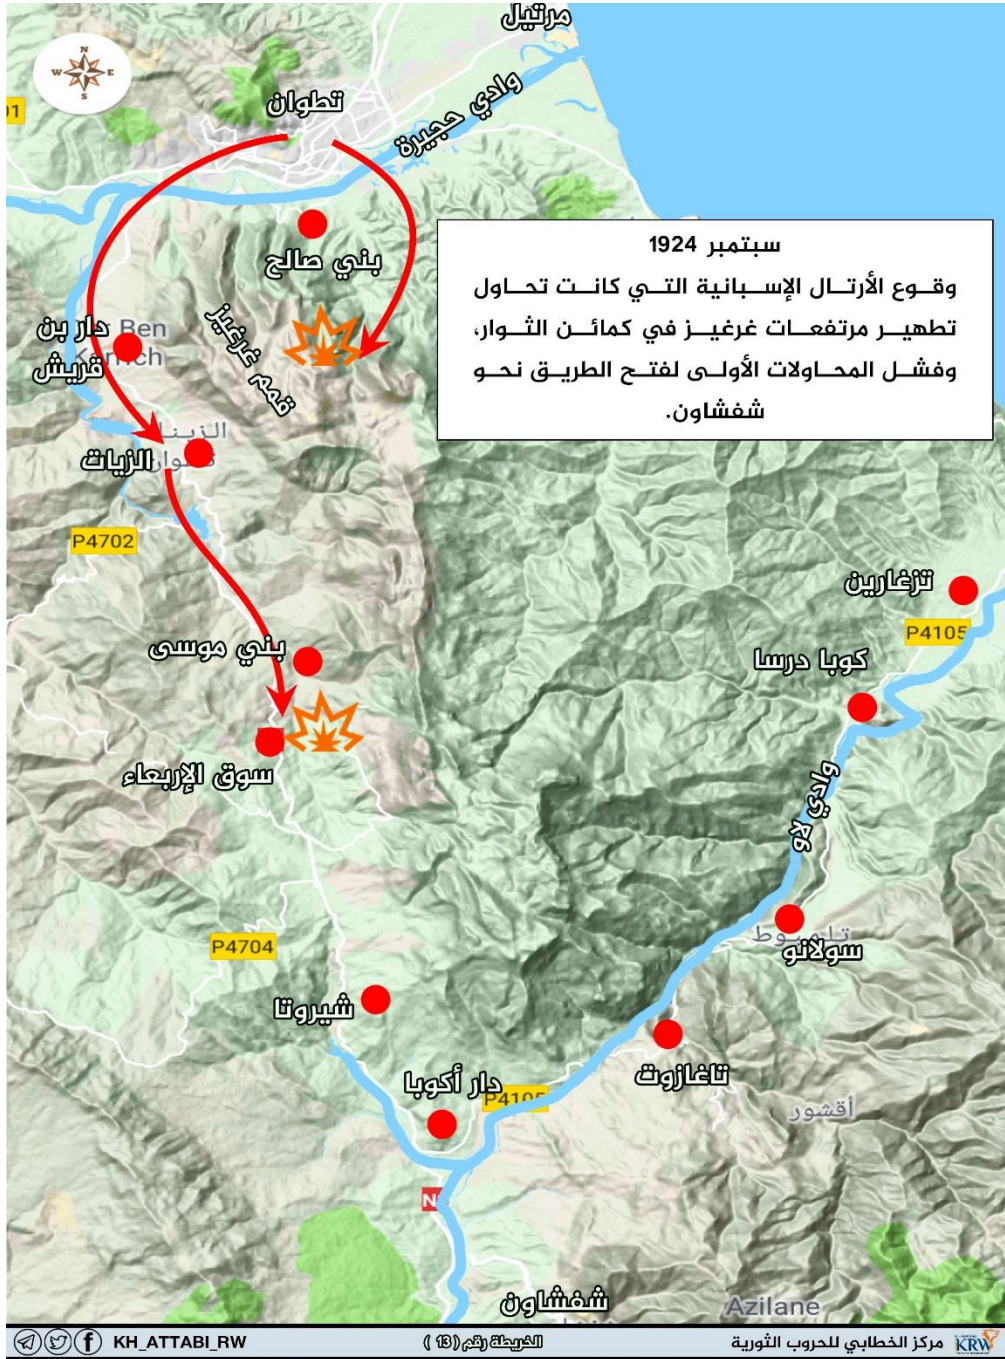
مرتيل
N
W E
S
تطوان
وادي جبيرة
سبتمبر 1924
وقوع الأرتال الإسبانية التي كانت تحاول تطهير مرتفعات غرغيز في كمائن الثوار، وفشل المحاولات الأولى لفتح الطريق نحو شفشاون.
بني صالح
دار بن قريش
Ben Karrich
فمم غرغيز
الزيات
الزينات
P4702
تزغارين
P4105
كوبا درسا
بني موسى
سوق الإربعاء
وادي لاو
سولانو
P4704
شيروتا
تاغازوت
دار أكوبا
P4105
أقشور
N
شفشاون
Azilane
KH_ATTABI_RW
الخريطة رقم (13)
مركز الخطابي للحروب الثورية
KRW